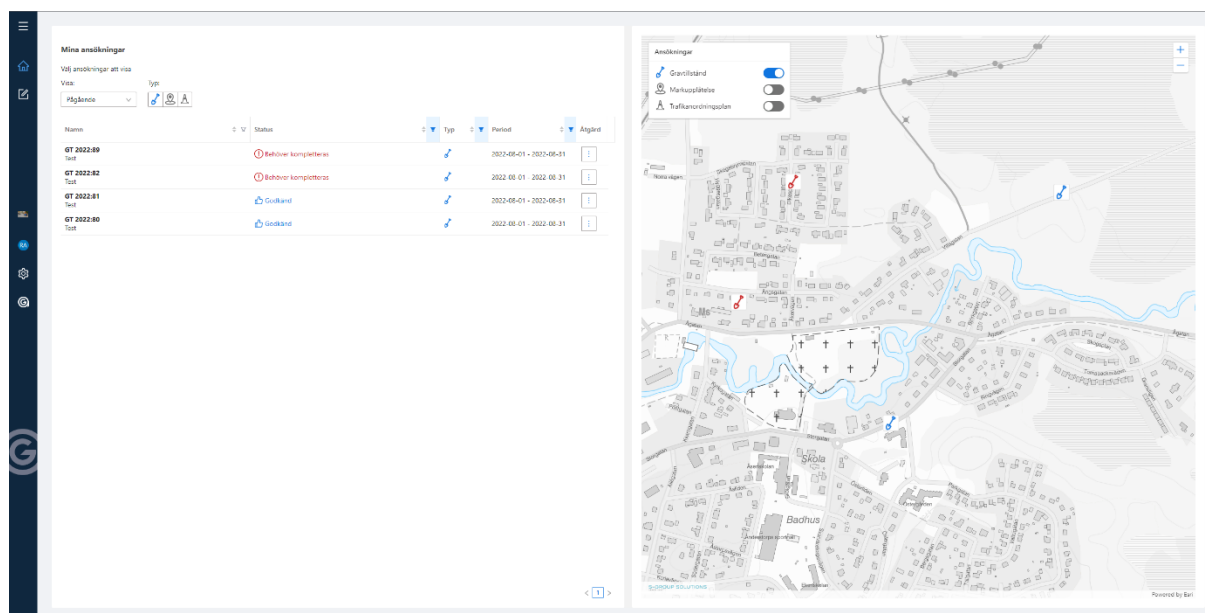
Mina ansökningar

Välj ansökningar att visa

Visa:
Pågående

Typ:

| Namn | Status | Typ | Period | Åtgärd |
|---|---|---|---|---|
| GT 2022:89 Test | Behöver kompletteras | | 2022-08-01 - 2022-08-31 | ⋮ |
| GT 2022:82 Test | Behöver kompletteras | | 2022-08-01 - 2022-08-31 | ⋮ |
| GT 2022:81 Test | Godkänd | | 2022-08-01 - 2022-08-31 | ⋮ |
| GT 2022:80 Test | Godkänd | | 2022-08-01 - 2022-08-31 | ⋮ |

< 1 >

Ansökningar
Grävtillstånd
Markupplåtelse
Trafikanordningsplan

+
−

Skola
Badhus

Powered by Esri